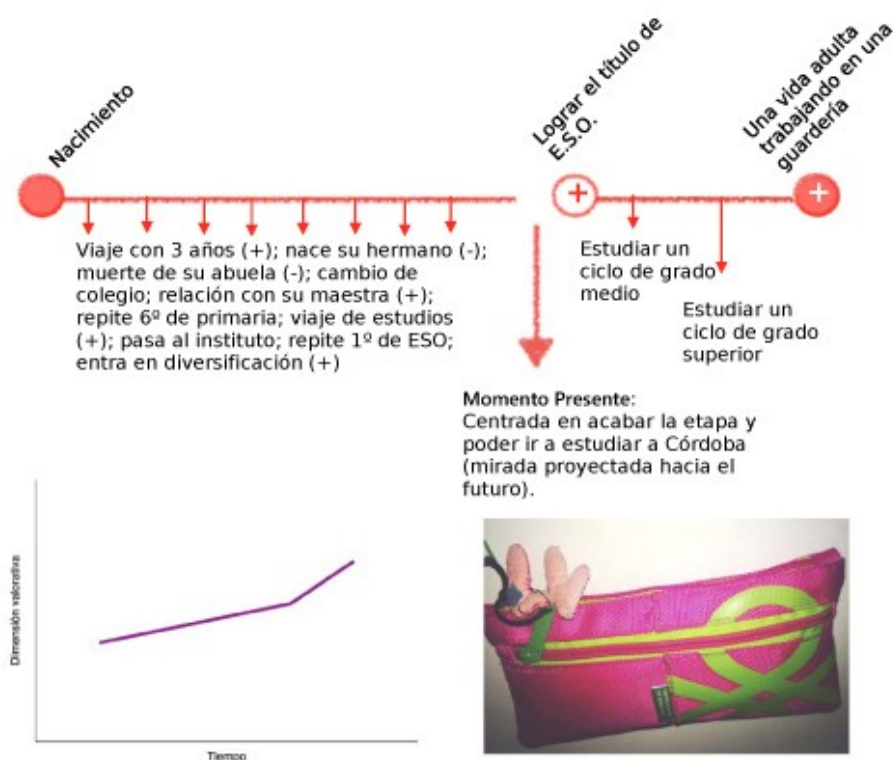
Nacimiento

Lograr el título de E.S.O.

Una vida adulta trabajando en una guardería

+

+

Viaje con 3 años (+); nace su hermano (-); muerte de su abuela (-); cambio de colegio; relación con su maestra (+); repite 6º de primaria; viaje de estudios (+); pasa al instituto; repite 1º de ESO; entra en diversificación (+)

Estudiar un ciclo de grado medio

Estudiar un ciclo de grado superior

Momento Presente:
Centrada en acabar la etapa y poder ir a estudiar a Córdoba (mirada proyectada hacia el futuro).

Dimensión valorativa

Tiempo